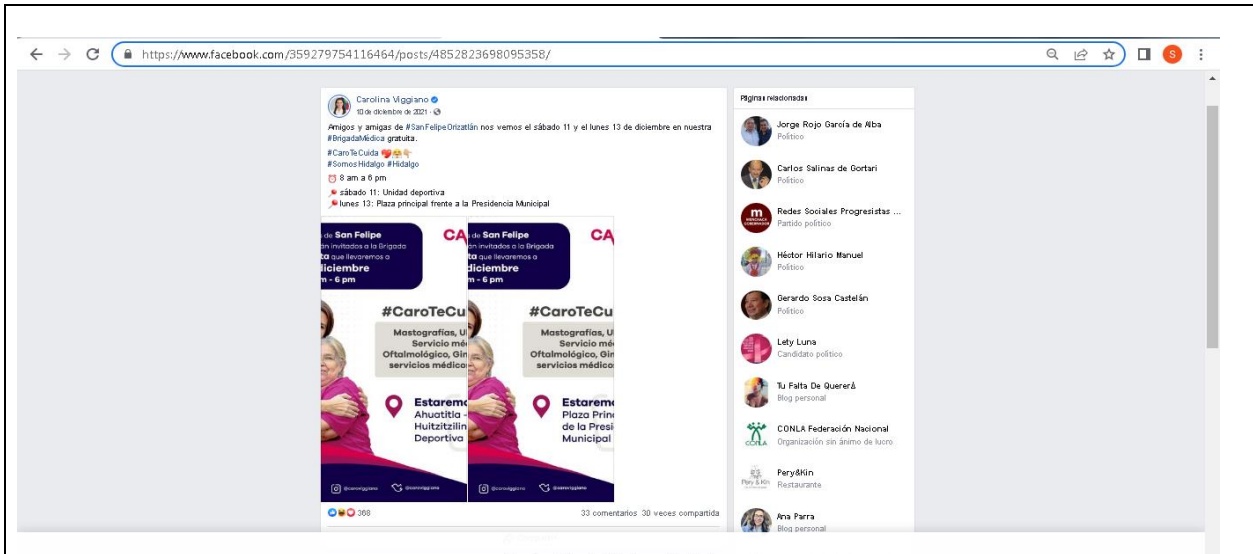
https://www.facebook.com/359279754116464/posts/4852823698095358/

Carolina Viggiano
10 de diciembre de 2021 ·

Amigos y amigas de #SanFelipeOrizatlán nos vemos el sábado 11 y el lunes 13 de diciembre en nuestra #BrigadaMédica gratuita.
#CaroTeCuida
#SomosHidalgo #Hidalgo
8 am a 6 pm
sábado 11: Unidad deportiva
lunes 13: Plaza principal frente a la Presidencia Municipal

de San Felipe
án invitados a la Brigada
ta que llevaremos a
diciembre
m - 6 pm
CA
#CaroTeCu
Mastografías, U
Servicio mé
Oftalmológico, Gin
servicios médico
Estaremo
Ahuatitla -
Huitzitzilin
Deportiva
@caroviggiano @caroviggiano

de San Felipe
án invitados a la Brigada
ta que llevaremos a
diciembre
m - 6 pm
CA
#CaroTeCu
Mastografías, U
Servicio mé
Oftalmológico, Gin
servicios médico
Estaremo
Plaza Princ
de la Presi
Municipal
@caroviggiano @caroviggiano

368
33 comentarios 30 veces compartida

Páginas relacionadas
Jorge Rojo García de Alba
Político
Carlos Salinas de Gortari
Político
Redes Sociales Progresistas ...
Partido político
Héctor Hilario Manuel
Político
Gerardo Sosa Castelán
Político
Lety Luna
Candidato político
Tu Falta De QuererÁ
Blog personal
CONLA Federación Nacional
Organización sin ánimo de lucro
Pery&Kin
Restaurante
Ana Parra
Blog personal